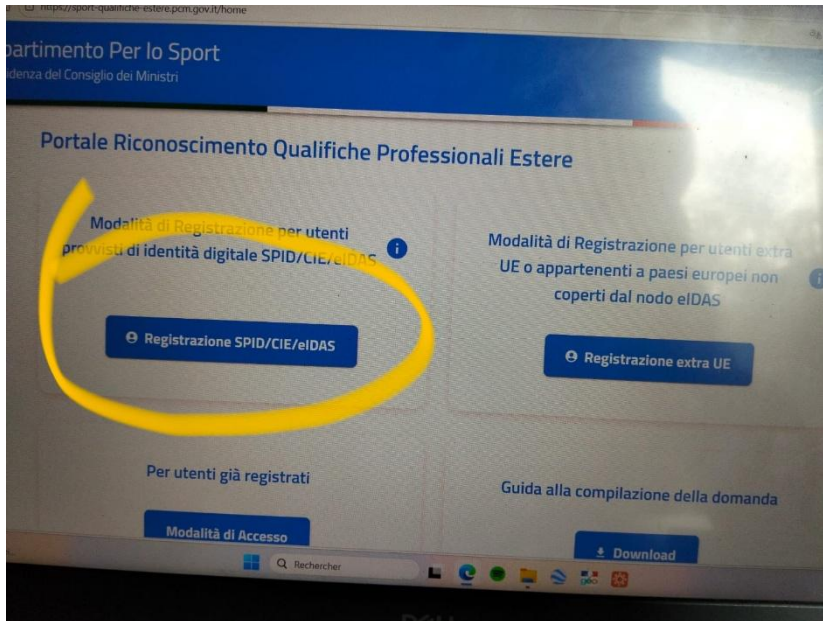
https://sport-qualifiche-estere.pcm.gov.it/home

partimento Per lo Sport
denza del Consiglio dei Ministri

Portale Riconoscimento Qualifiche Professionali Estere

Modalità di Registrazione per utenti provvisti di identità digitale SPID/CIE/eIDAS

Registrazione SPID/CIE/eIDAS

Modalità di Registrazione per utenti extra UE o appartenenti a paesi europei non coperti dal nodo eIDAS

Registrazione extra UE

Per utenti già registrati

Modalità di Accesso

Guida alla compilazione della domanda

Download

Rechercher